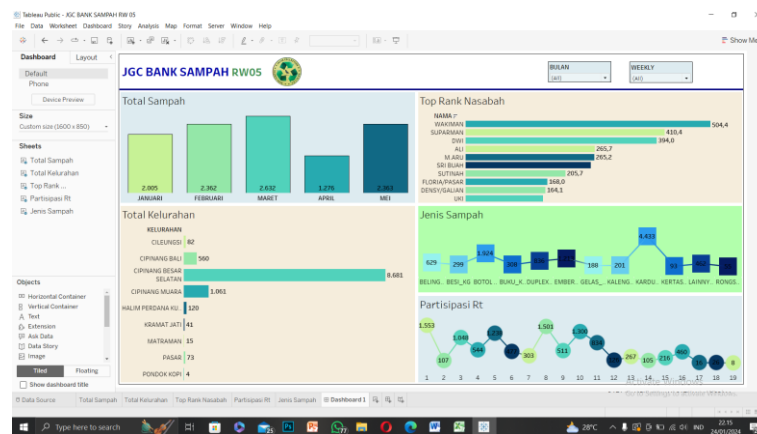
Tableau Public - JGC BANK SAMPAH RW 05
File Data Worksheet Dashboard Story Analysis Map Format Server Window Help
Show Me

Dashboard Layout
Default
Phone
Device Preview
Size
Custom size (1600 x 850)
Sheets
Total Sampah
Total Kelurahan
Top Rank ...
Partisipasi Rt
Jenis Sampah
Objects
Horizontal Container
Vertical Container
Text
Extension
Ask Data
Data Story
Image
Tiled Floating
Show dashboard title

JGC BANK SAMPAH RW05
BULAN (All)
WEEKLY (All)

Total Sampah
2.005 JANUARI
2.362 FEBRUARI
2.632 MARET
1.276 APRIL
2.363 MEI

Top Rank Nasabah
NAMA
WAKIMAN 504,4
SUPARMAN 410,4
DWI 394,0
ALI 265,7
M.ARU 265,2
SRI BUAH
SUTINAH 205,7
FLORIA/PASAR 168,0
DENSY/GALIAN 164,1
UKI

Total Kelurahan
KELURAHAN
CILEUNGSI 82
CIPINANG BALI 560
CIPINANG BESAR SELATAN 8.681
CIPINANG MUARA 1.061
HALIM PERDANA KU.. 120
KRAMAT JATI 41
MATRAMAN 15
PASAR 73
PONDOK KOPI 4

Jenis Sampah
629 299 1.924 308 836 1.272 188 201 4.433 93 250
BELING.. BESI_KI.. BOTOL.. BUKU_K.. DUPLEK.. EMBER.. GELAS_.. KALENG.. KARDU.. KERTAS.. LAINNY.. RONGS..

Partisipasi Rt
1.553 107 1.049 544 1.238 1.501 303 511 1.390 834 267 105 216 460 8
1 2 3 4 5 6 7 8 9 10 11 12 13 14 15 16 17 18 19

Data Source Total Sampah Total Kelurahan Top Rank Nasabah Partisipasi Rt Jenis Sampah Dashboard 1

Type here to search
28°C IND 22.15 24/01/2024